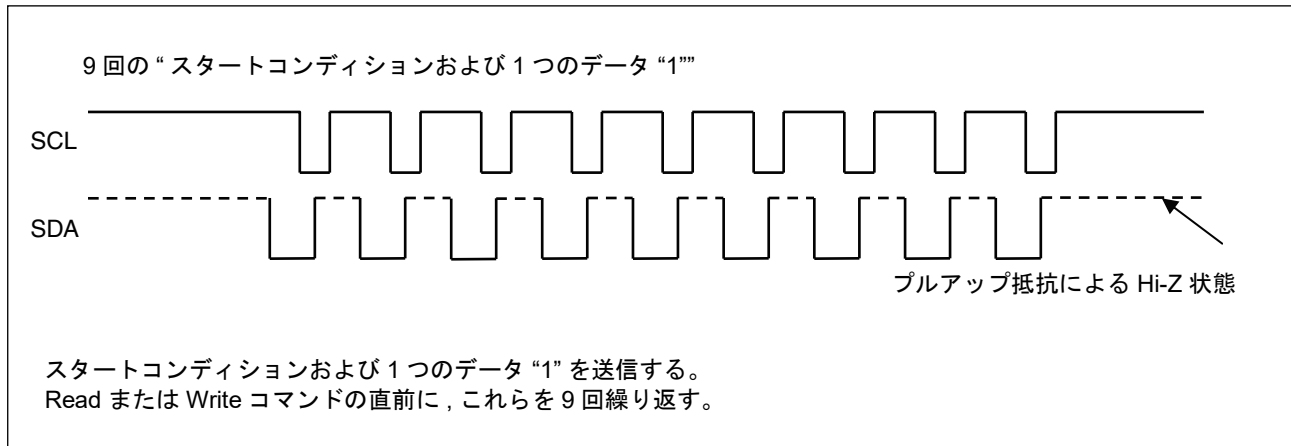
9 回の " スタートコンディションおよび 1 つのデータ "1""

SCL

SDA

プルアップ抵抗による Hi-Z 状態

スタートコンディションおよび 1 つのデータ "1" を送信する。
Read または Write コマンドの直前に , これらを 9 回繰り返す。